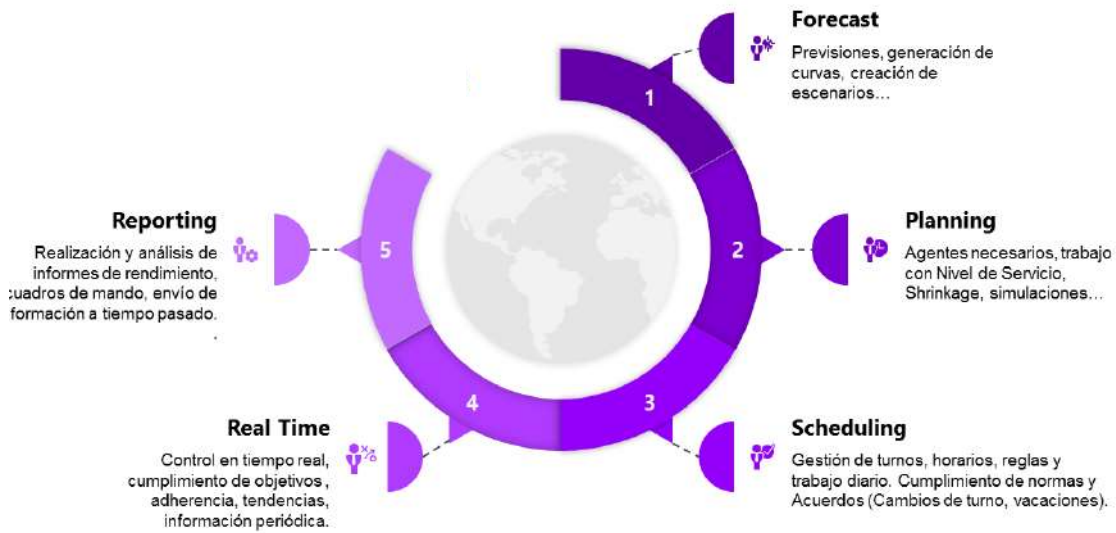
Forecast

Previsiones, generación de curvas, creación de escenarios…

1

Planning

Agentes necesarios, trabajo con Nivel de Servicio, Shrinkage, simulaciones…

2

Scheduling

Gestión de turnos, horarios, reglas y trabajo diario. Cumplimiento de normas y Acuerdos (Cambios de turno, vacaciones).

3

Real Time

Control en tiempo real, cumplimiento de objetivos , adherencia, tendencias, información periódica.

4

Reporting

Realización y análisis de informes de rendimiento, :uadros de mando, envío de formación a tiempo pasado.

5